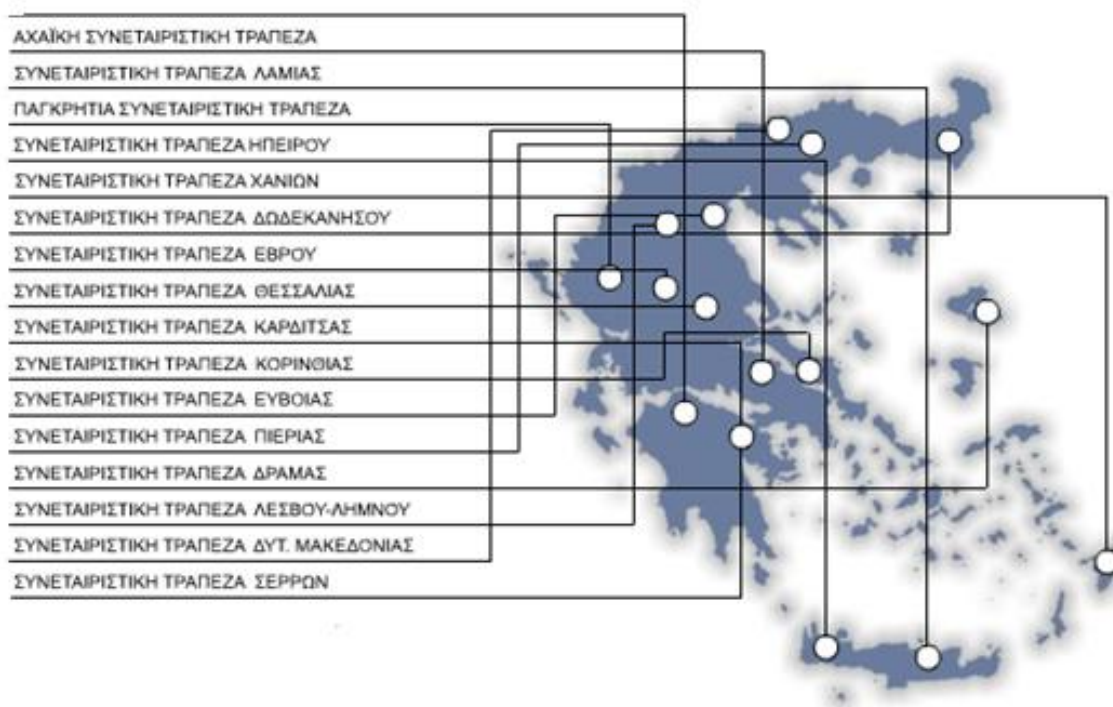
ΑΧΑΪΚΗ ΣΥΝΕΤΑΙΡΙΣΤΙΚΗ ΤΡΑΠΕΖΑ
ΣΥΝΕΤΑΙΡΙΣΤΙΚΗ ΤΡΑΠΕΖΑ ΛΑΜΙΑΣ
ΠΑΓΚΡΗΤΙΑ ΣΥΝΕΤΑΙΡΙΣΤΙΚΗ ΤΡΑΠΕΖΑ
ΣΥΝΕΤΑΙΡΙΣΤΙΚΗ ΤΡΑΠΕΖΑ ΗΠΕΙΡΟΥ
ΣΥΝΕΤΑΙΡΙΣΤΙΚΗ ΤΡΑΠΕΖΑ ΧΑΝΙΩΝ
ΣΥΝΕΤΑΙΡΙΣΤΙΚΗ ΤΡΑΠΕΖΑ ΔΩΔΕΚΑΝΗΣΟΥ
ΣΥΝΕΤΑΙΡΙΣΤΙΚΗ ΤΡΑΠΕΖΑ ΕΒΡΟΥ
ΣΥΝΕΤΑΙΡΙΣΤΙΚΗ ΤΡΑΠΕΖΑ ΘΕΣΣΑΛΙΑΣ
ΣΥΝΕΤΑΙΡΙΣΤΙΚΗ ΤΡΑΠΕΖΑ ΚΑΡΔΙΤΣΑΣ
ΣΥΝΕΤΑΙΡΙΣΤΙΚΗ ΤΡΑΠΕΖΑ ΚΟΡΙΝΘΙΑΣ
ΣΥΝΕΤΑΙΡΙΣΤΙΚΗ ΤΡΑΠΕΖΑ ΕΥΒΟΙΑΣ
ΣΥΝΕΤΑΙΡΙΣΤΙΚΗ ΤΡΑΠΕΖΑ ΠΙΕΡΙΑΣ
ΣΥΝΕΤΑΙΡΙΣΤΙΚΗ ΤΡΑΠΕΖΑ ΔΡΑΜΑΣ
ΣΥΝΕΤΑΙΡΙΣΤΙΚΗ ΤΡΑΠΕΖΑ ΛΕΣΒΟΥ-ΛΗΜΝΟΥ
ΣΥΝΕΤΑΙΡΙΣΤΙΚΗ ΤΡΑΠΕΖΑ ΔΥΤ. ΜΑΚΕΔΟΝΙΑΣ
ΣΥΝΕΤΑΙΡΙΣΤΙΚΗ ΤΡΑΠΕΖΑ ΣΕΡΡΩΝ